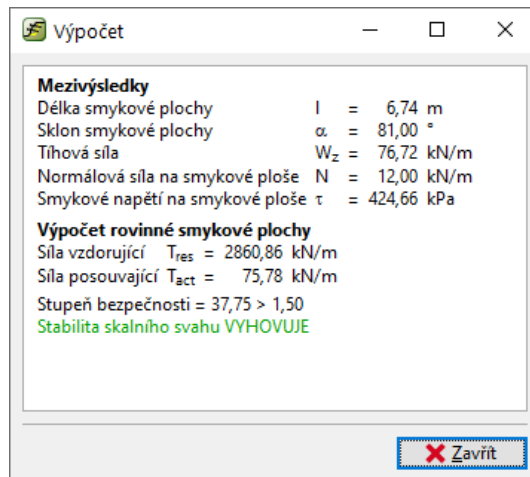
Výpočet

**Mezivýsledky**
Délka smykové plochy l = 6,74 m
Sklon smykové plochy $\alpha$ = 81,00 °
Tíhová síla $W_z$ = 76,72 kN/m
Normálová síla na smykové ploše N = 12,00 kN/m
Smykové napětí na smykové ploše $\tau$ = 424,66 kPa

**Výpočet rovinné smykové plochy**
Síla vzdorující $T_{res}$ = 2860,86 kN/m
Síla posouvající $T_{act}$ = 75,78 kN/m

Stupeň bezpečnosti = 37,75 > 1,50
Stabilita skalního svahu VYHOVUJE

Zavřít